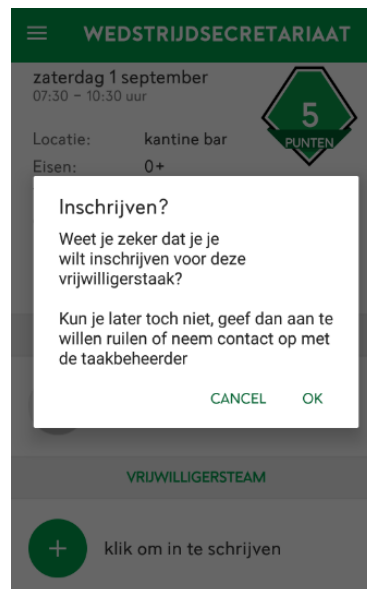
WEDSTRIJDSECRETARIAAT

zaterdag 1 september
07:30 – 10:30 uur

5
PUNTEN

Locatie: kantine bar
Eisen: 0+

Inschrijven?

Weet je zeker dat je je wilt inschrijven voor deze vrijwilligerstaak?

Kun je later toch niet, geef dan aan te willen ruilen of neem contact op met de taakbeheerder

CANCEL OK

VRIJWILLIGERSTEAM

+ klik om in te schrijven